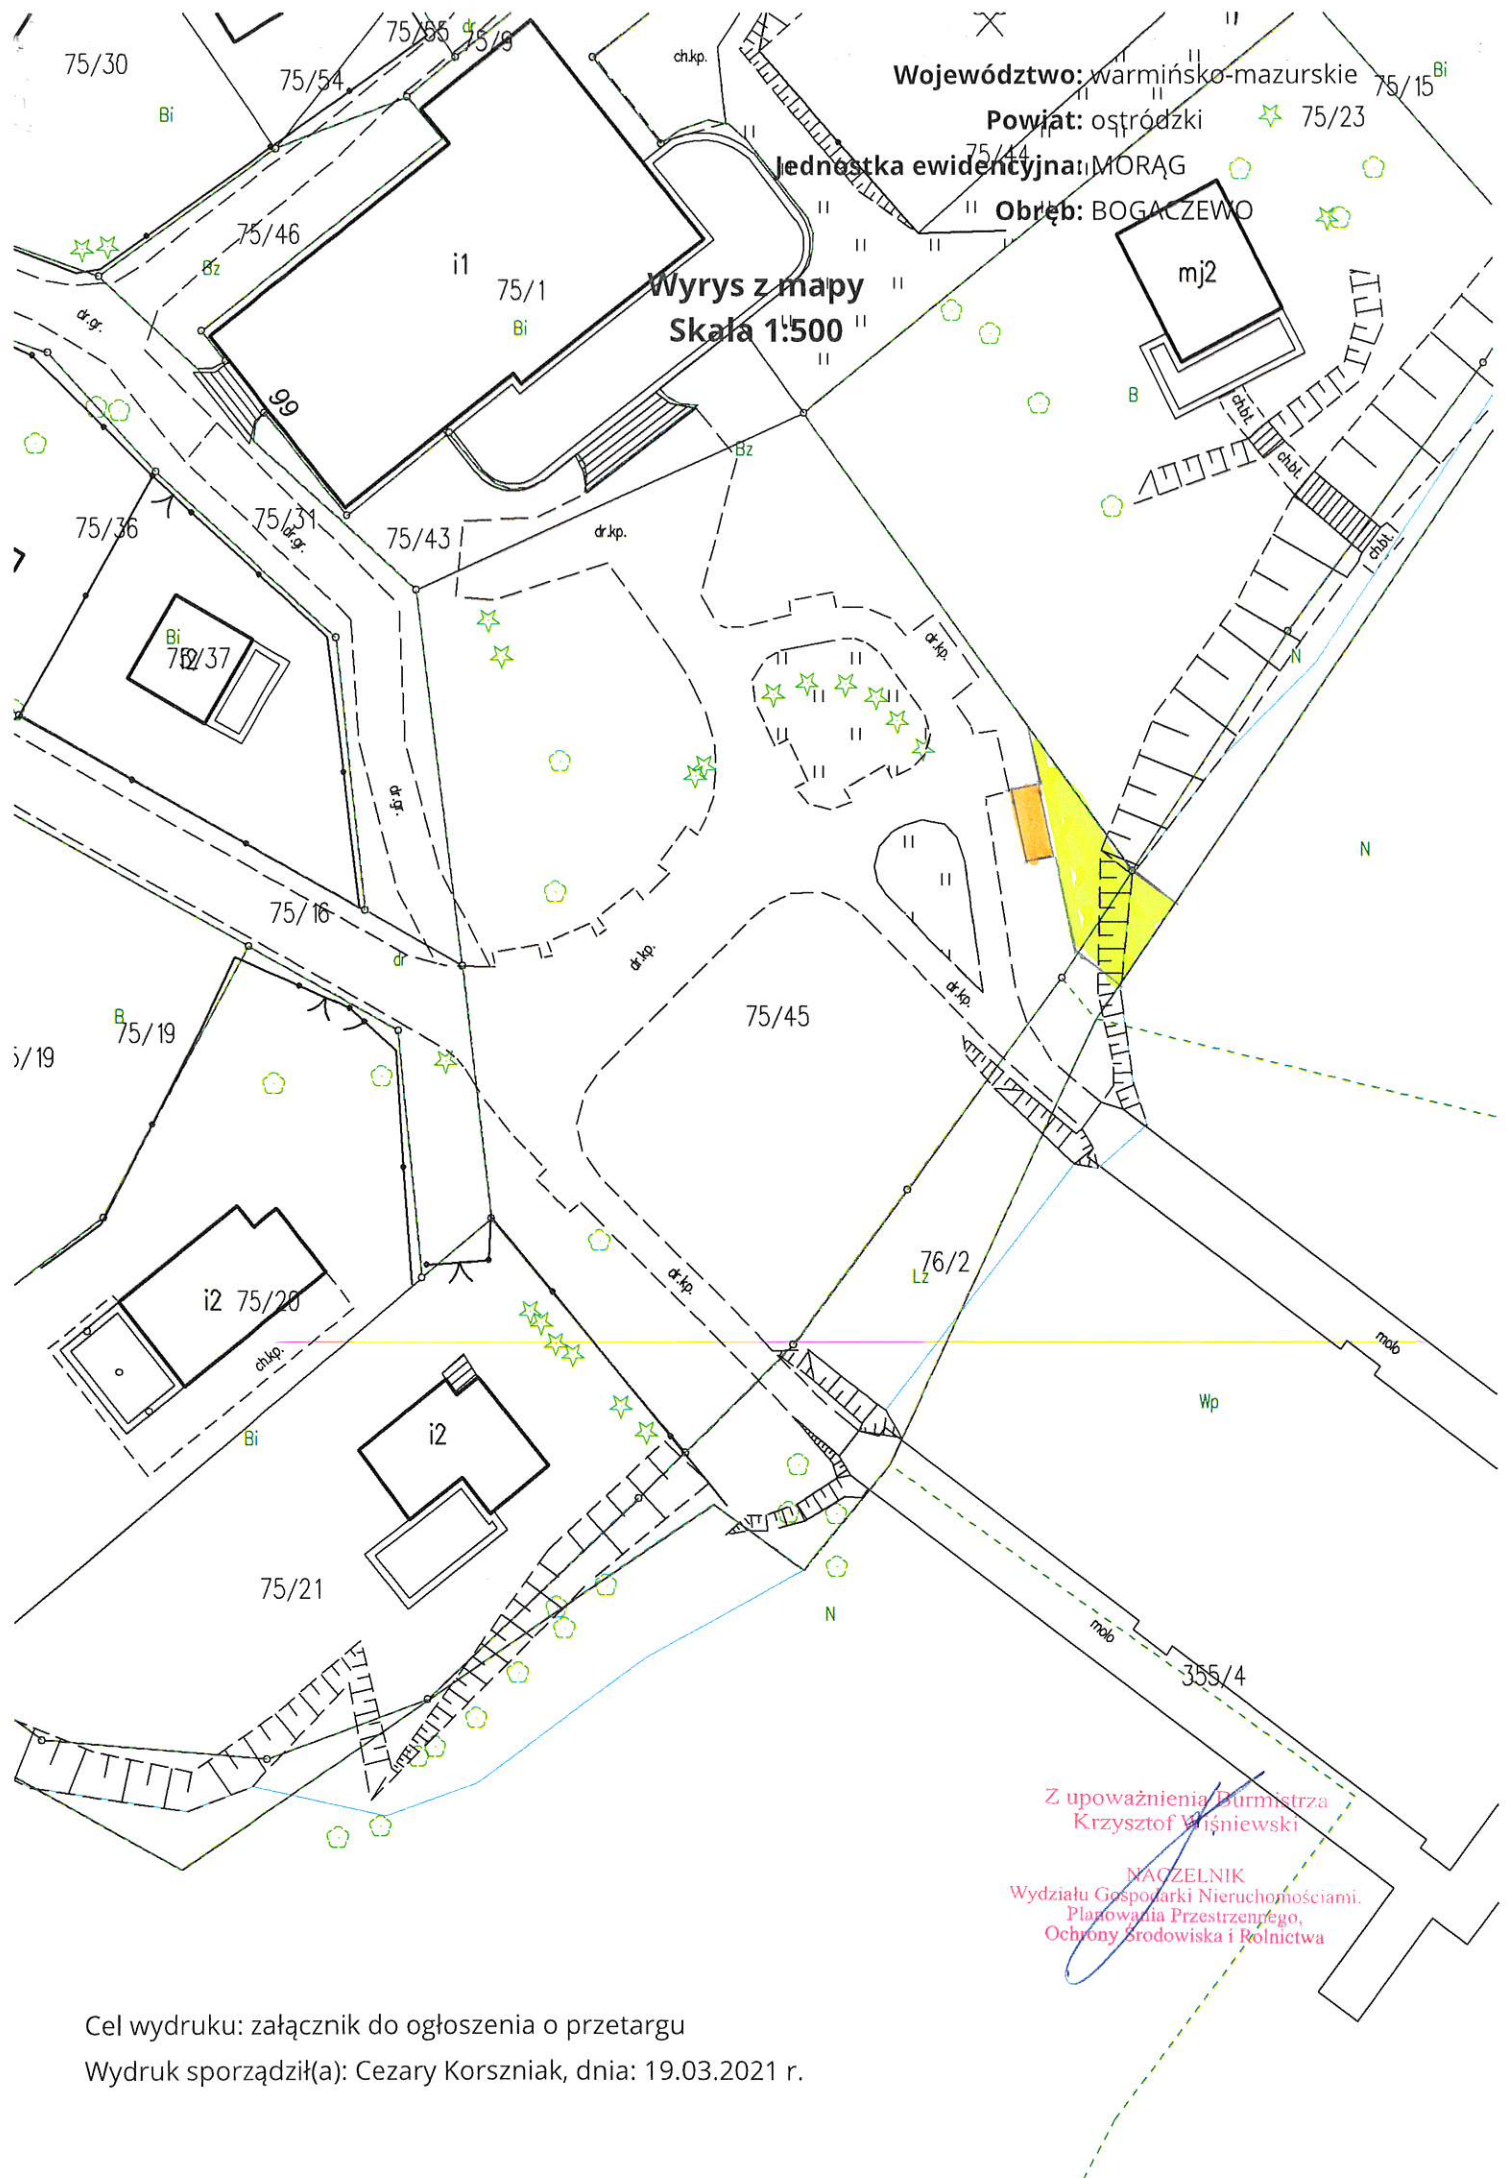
Województwo: warmińsko-mazurskie
Powiat: ostródzki
Jednostka ewidencyjna: MORĄG
Obręb: BOGACZEWO

Wyrys z mapy
Skala 1:500

75/30
75/55
75/9
dr
75/54
ch.kp.
75/15
Bi
75/23
75/44
Bi
75/46
Bz
i1
75/1
Bi
mj2
dr.gr.
99
B
ch.bł.
Bz
ch.bł.
75/36
75/31
dr.gr.
75/43
dr.kp.
ch.bł.
Bi
75/37
dr.kp.
N
dr.gr.
N
75/16
dr
dr.kp.
75/45
dr.kp.
B
75/19
5/19
76/2
Lz
i2
75/20
ch.kp.
dr.kp.
molo
Wp
Bi
i2
75/21
N
molo
355/4

Z upoważnienia Burmistrza
Krzysztof Wiśniewski

NACZELNIK
Wydziału Gospodarki Nieruchomościami,
Planowania Przestrzennego,
Ochrony Środowiska i Rolnictwa

Cel wydruku: załącznik do ogłoszenia o przetargu
Wydruk sporządził(a): Cezary Korszniak, dnia: 19.03.2021 r.